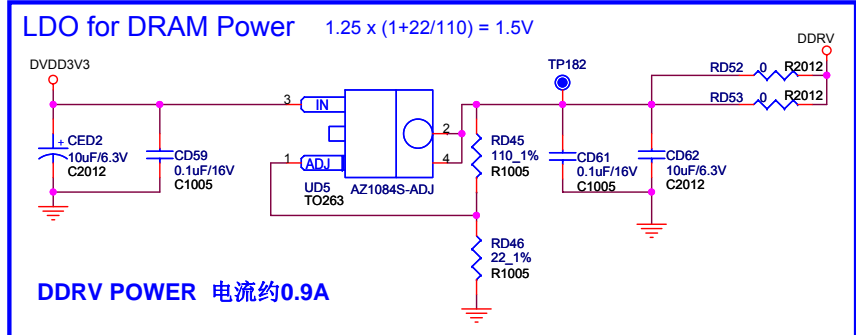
LDO for DRAM Power 1.25 x (1+22/110) = 1.5V

DVDD3V3

DDRV

TP182

RD52 0 R2012

RD53 0 R2012

3 IN

2

4

1 ADJ

UD5 AZ1084S-ADJ

TO263

+ CED2 10uF/6.3V C2012

CD59 0.1uF/16V C1005

RD45 110_1% R1005

CD61 0.1uF/16V C1005

CD62 10uF/6.3V C2012

RD46 22_1% R1005

DDRV POWER 电流约0.9A